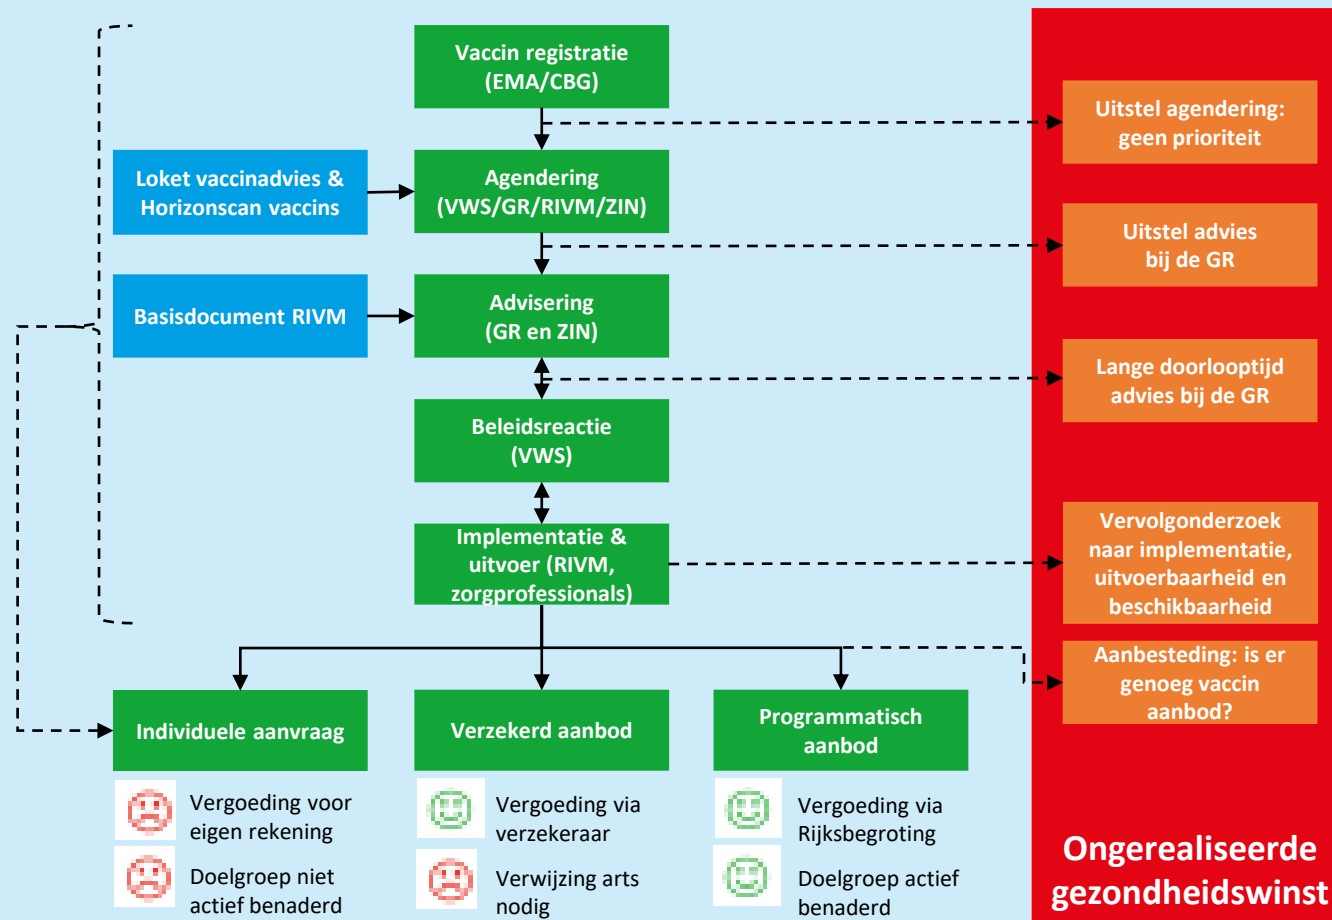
Vaccin registratie (EMA/CBG)

Loket vaccinadvies & Horizonscan vaccins

Agendering (VWS/GR/RIVM/ZIN)

Basisdocument RIVM

Advisering (GR en ZIN)

Beleidsreactie (VWS)

Implementatie & uitvoer (RIVM, zorgprofessionals)

Individuele aanvraag

Verzekerd aanbod

Programmatisch aanbod

Vergoeding voor eigen rekening

Doelgroep niet actief benaderd

Vergoeding via verzekeraar

Verwijzing arts nodig

Vergoeding via Rijksbegroting

Doelgroep actief benaderd

Uitstel agendering: geen prioriteit

Uitstel advies bij de GR

Lange doorlooptijd advies bij de GR

Vervolgonderzoek naar implementatie, uitvoerbaarheid en beschikbaarheid

Aanbesteding: is er genoeg vaccin aanbod?

Ongerealiseerde gezondheidswinst